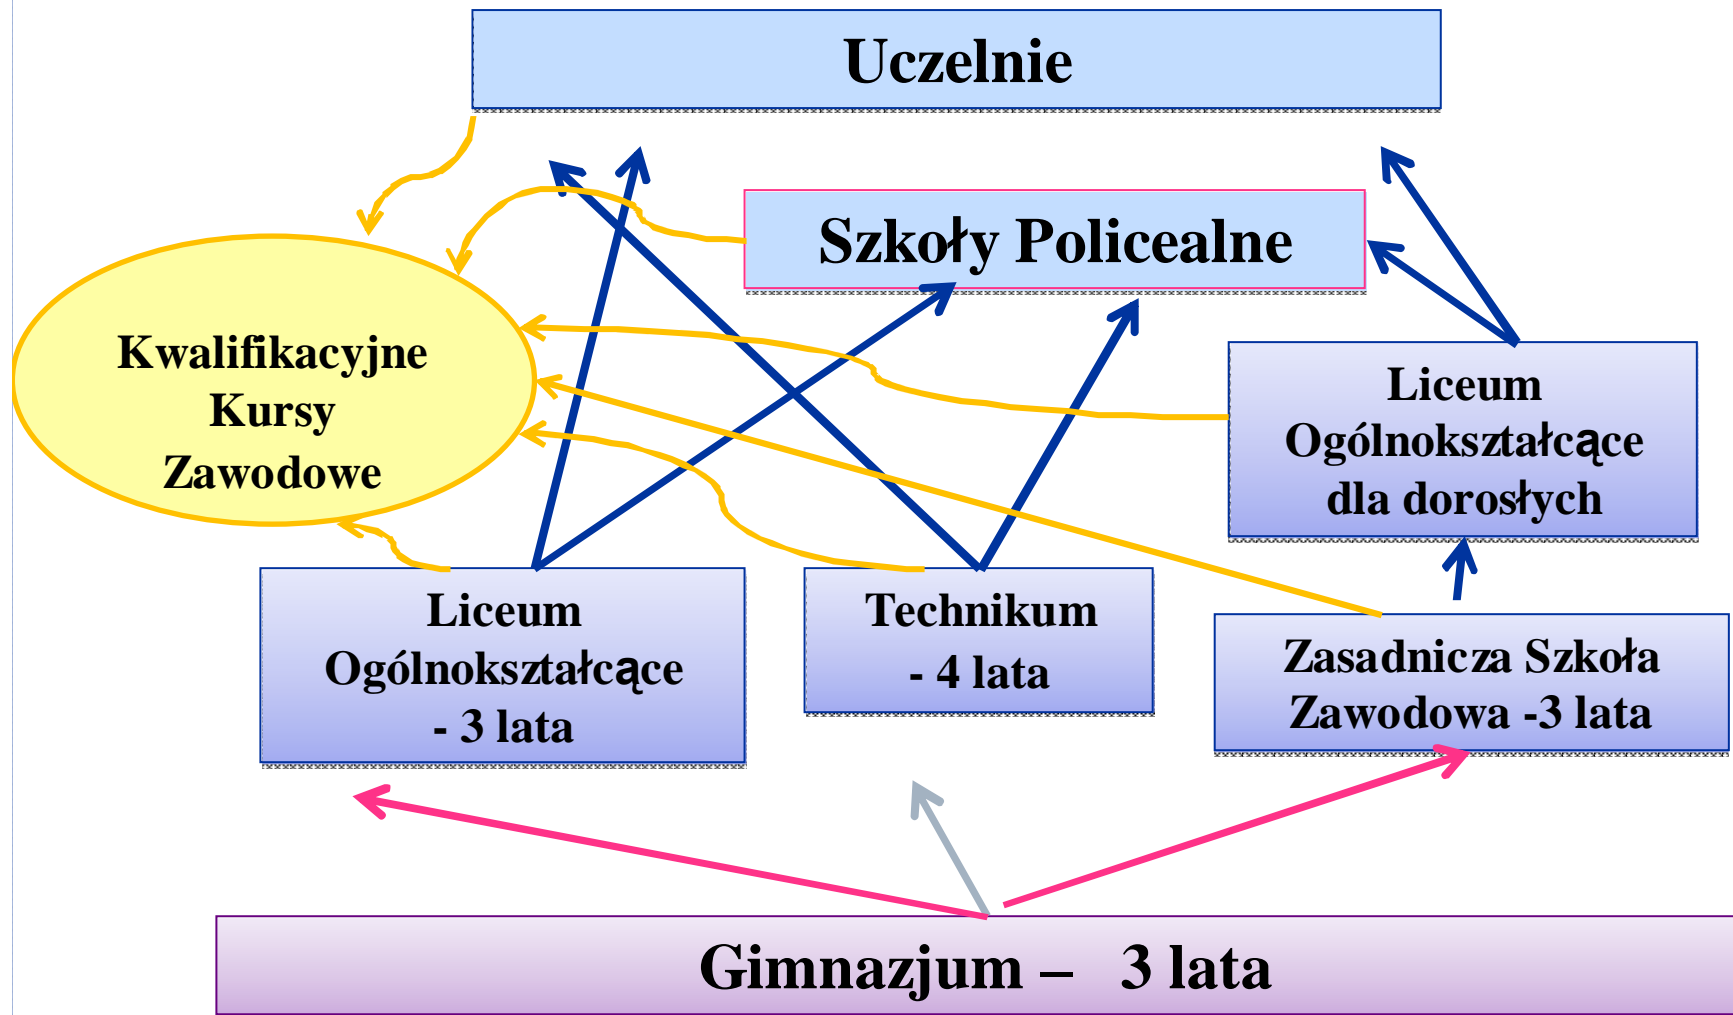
Uczelnie

Szkoły Policealne

Kwalifikacyjne Kursy Zawodowe

Liceum Ogólnokształcące dla dorosłych

Liceum Ogólnokształcące - 3 lata

Technikum - 4 lata

Zasadnicza Szkoła Zawodowa -3 lata

Gimnazjum – 3 lata